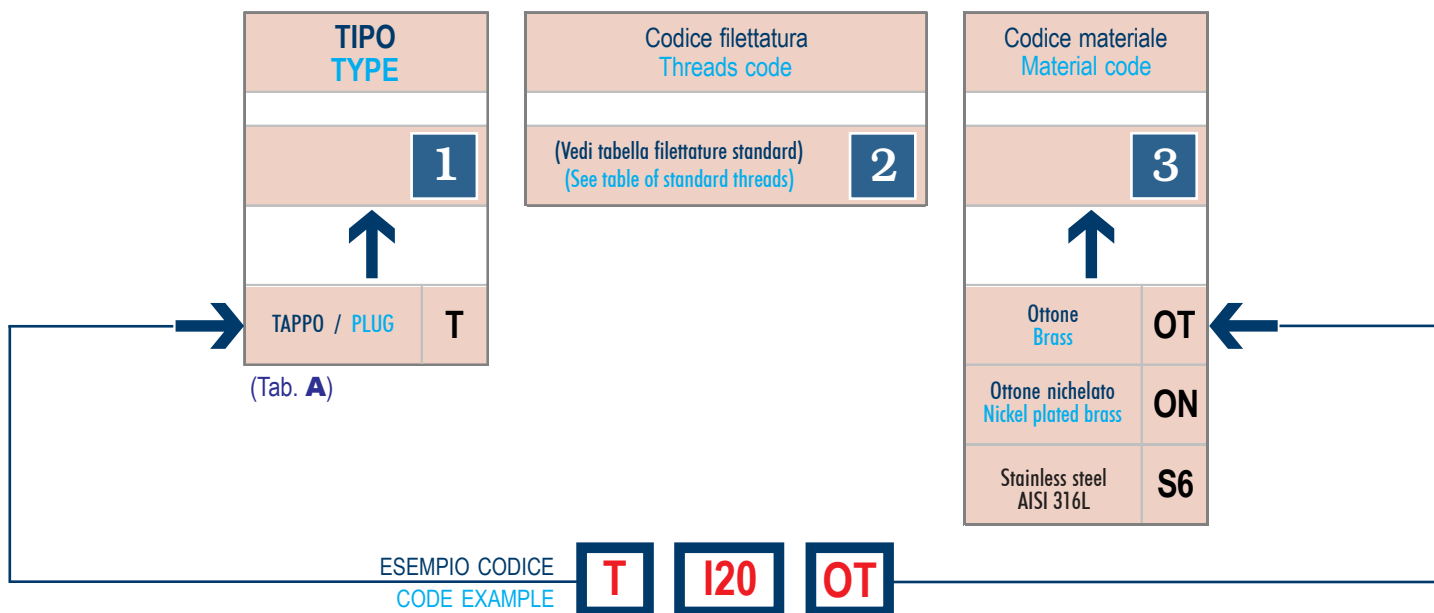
TIPO
TYPE

1

TAPPO / PLUG | T

(Tab. A)

Codice filettatura
Threads code

(Vedi tabella filettature standard)
(See table of standard threads)

2

Codice materiale
Material code

3

| Ottone Brass | OT |
|---|---|
| Ottone nichelato Nickel plated brass | ON |
| Stainless steel AISI 316L | S6 |

ESEMPIO CODICE
CODE EXAMPLE

T I20 OT